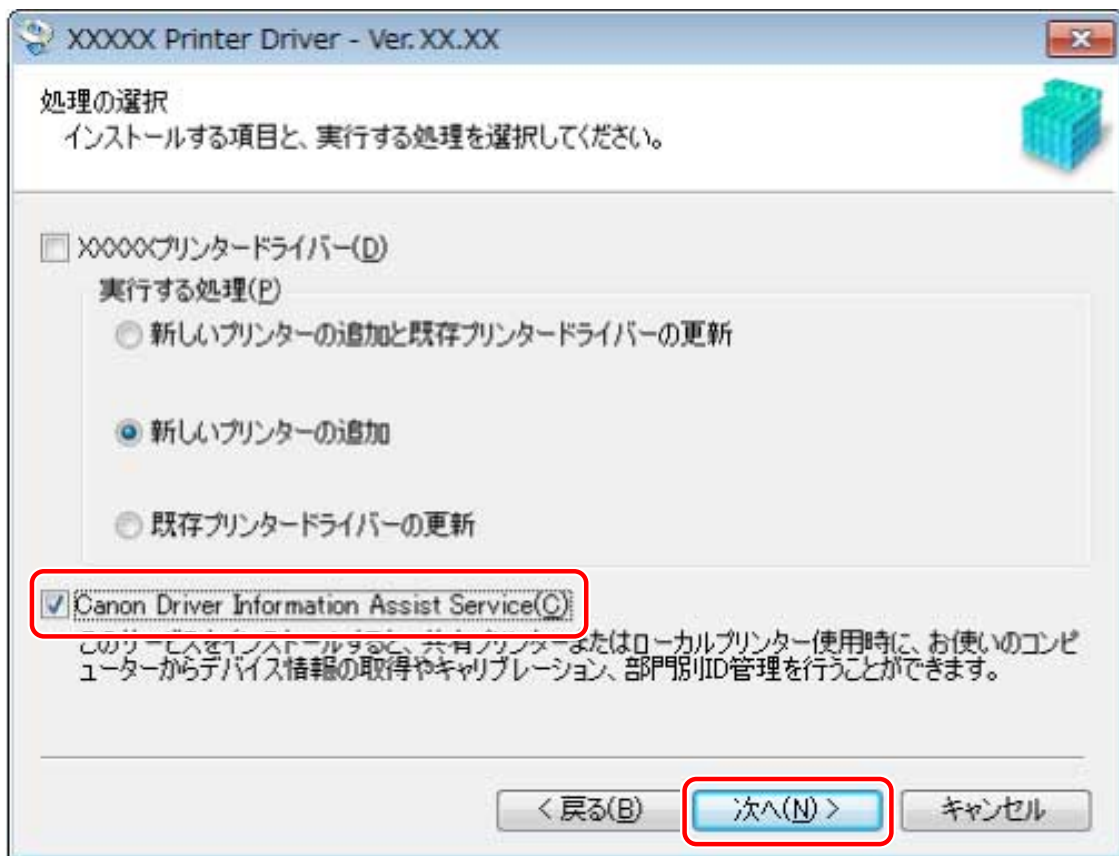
XXXXX Printer Driver - Ver. XX.XX

処理の選択
インストールする項目と、実行する処理を選択してください。

XXXXXプリンタードライバー(D)

実行する処理(P)

新しいプリンターの追加と既存プリンタードライバーの更新

新しいプリンターの追加

既存プリンタードライバーの更新

Canon Driver Information Assist Service(C)

このサービスをインストールすると、共有プリンターまたはローカルプリンター使用時に、お使いのコンピューターからデバイス情報の取得やキャリブレーション、部門別ID管理を行うことができます。

< 戻る(B)

次へ(N) >

キャンセル